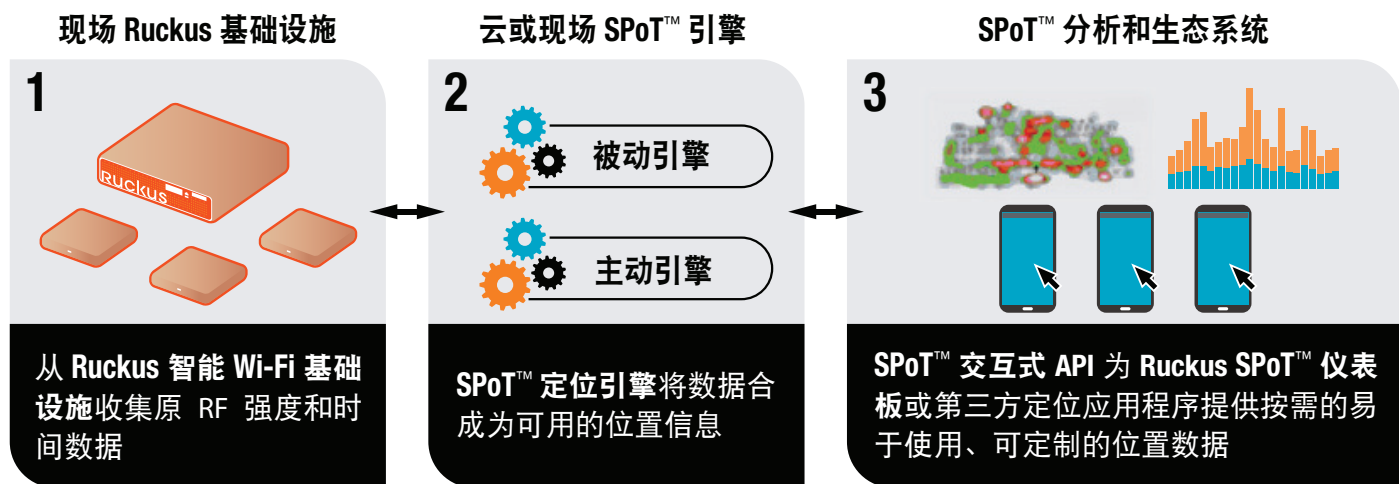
现场 Ruckus 基础设施

1

Ruckus

从 Ruckus 智能 Wi-Fi 基础设施收集原 RF 强度和时间数据

云或现场 SPoT™ 引擎

2

被动引擎

主动引擎

SPoT™ 定位引擎将数据合成为可用的位置信息

SPoT™ 分析和生态系统

3

SPoT™ 交互式 API 为 Ruckus SPoT™ 仪表板或第三方定位应用程序提供按需的易于使用、可定制的位置数据